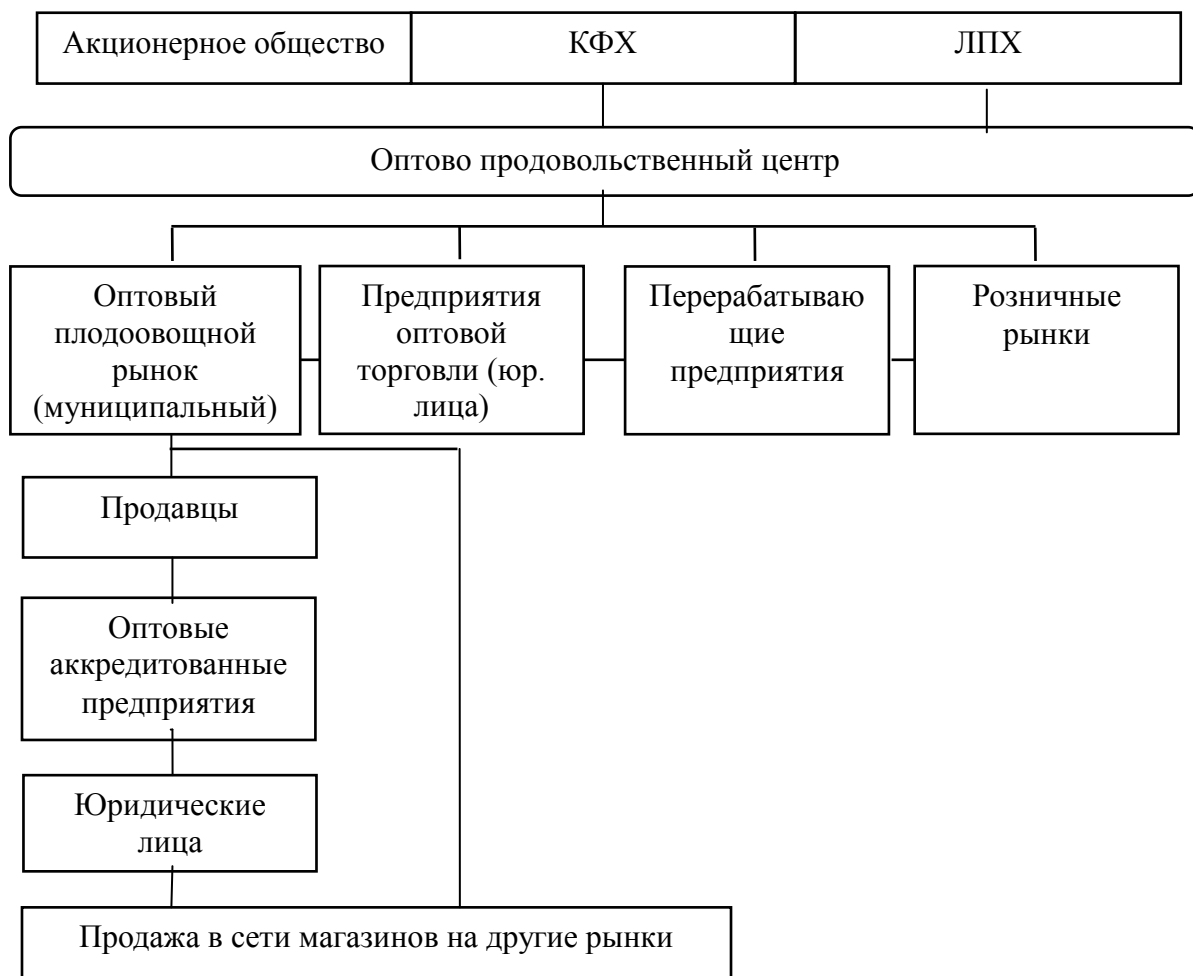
Акционерное общество

КФХ

ЛПХ

Оптово продовольственный центр

Оптовый плодоовощной рынок (муниципальный)

Предприятия оптовой торговли (юр. лица)

Перерабатывающие предприятия

Розничные рынки

Продавцы

Оптовые аккредитованные предприятия

Юридические лица

Продажа в сети магазинов на другие рынки